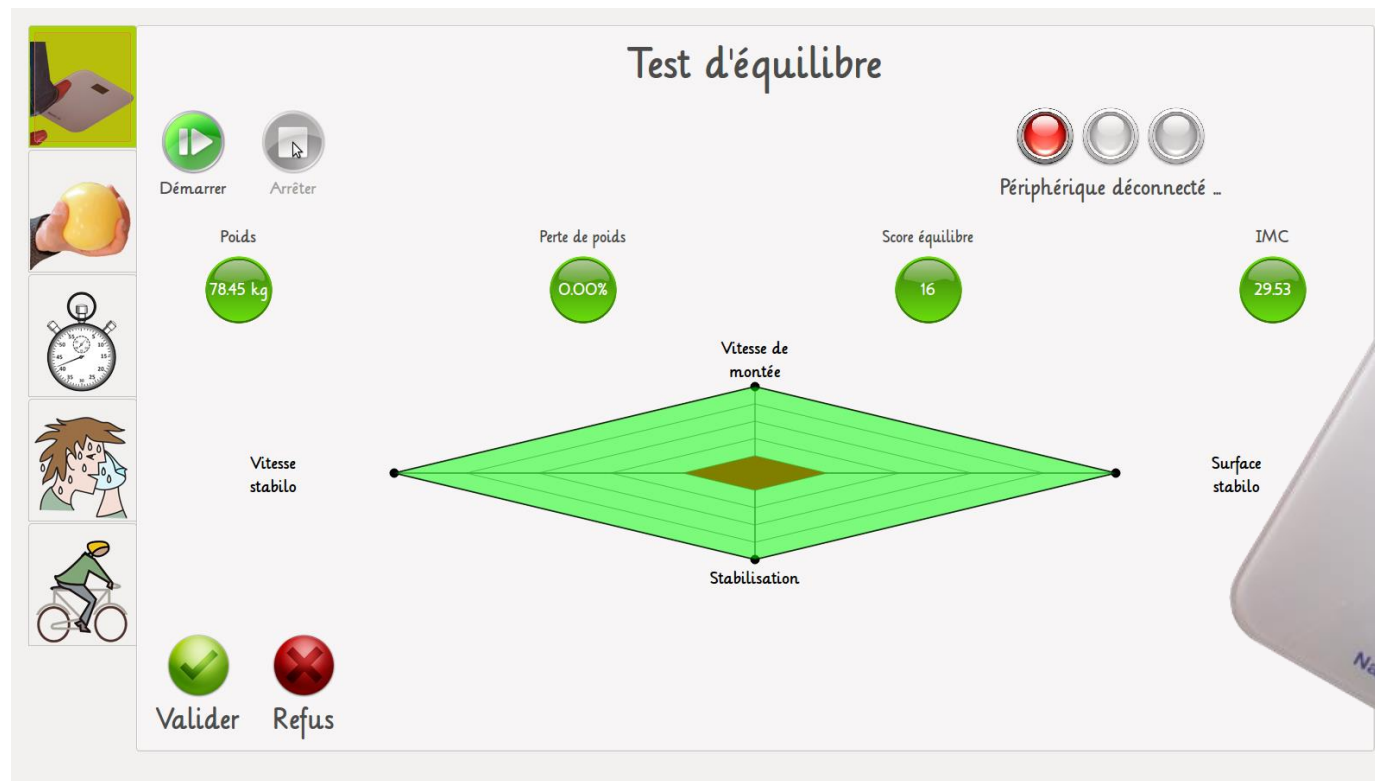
Test d'équilibre

Démarrer
Arrêter

Périphérique déconnecté ...

Poids
78.45 kg

Perte de poids
0.00%

Score équilibre
16

IMC
29.53

Vitesse de montée

Vitesse stabilo

Surface stabilo

Stabilisation

Valider
Refus

Na